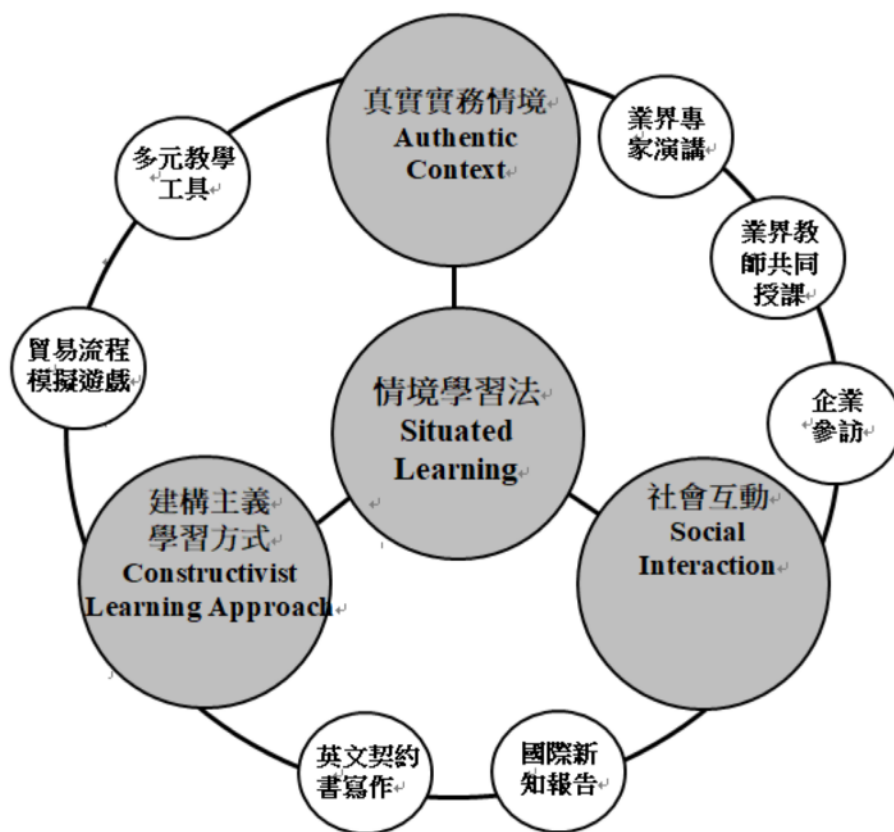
真實實務情境
Authentic Context

業界專家演講

業界教師共同授課

企業參訪

社會互動
Social Interaction

國際新知報告

英文契約書寫作

建構主義學習方式
Constructivist Learning Approach

貿易流程模擬遊戲

多元教學工具

情境學習法
Situated Learning